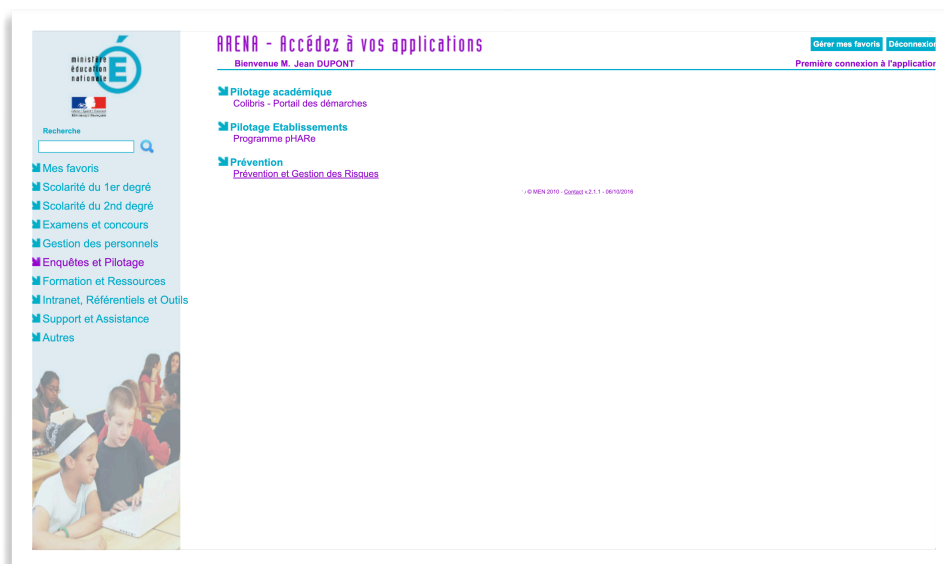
ministère éducation nationale

Liberté • Égalité • Fraternité
République Française

Recherche

Mes favoris
Scolarité du 1er degré
Scolarité du 2nd degré
Examens et concours
Gestion des personnels
Enquêtes et Pilotage
Formation et Ressources
Intranet, Référentiels et Outils
Support et Assistance
Autres

ARENA - Accédez à vos applications

Gérer mes favoris Déconnexio

Bienvenue M. Jean DUPONT

Première connexion à l'applicatio

Pilotage académique
Colibris - Portail des démarches

Pilotage Etablissements
Programme pHARe

Prévention
Prévention et Gestion des Risques

- © MEN 2010 - Contact v.2.1.1 - 06/10/2016